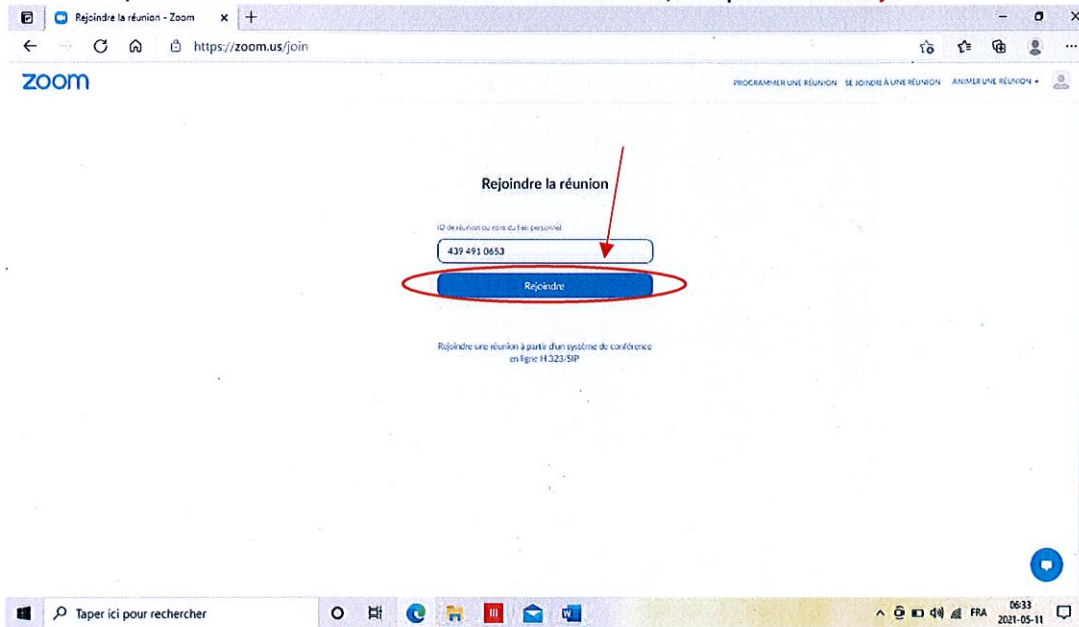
Rejoindre la réunion - Zoom

https://zoom.us/join

zoom

PROGRAMMER UNE RÉUNION SE JOINDRE À UNE RÉUNION ANIMER UNE RÉUNION

Rejoindre la réunion

ID de réunion ou nom du lien personnel

439 491 0653

Rejoindre

Rejoindre une réunion à partir d'un système de conférence en ligne H.323/SIP

Taper ici pour rechercher

FRA 06:33 2021-05-11